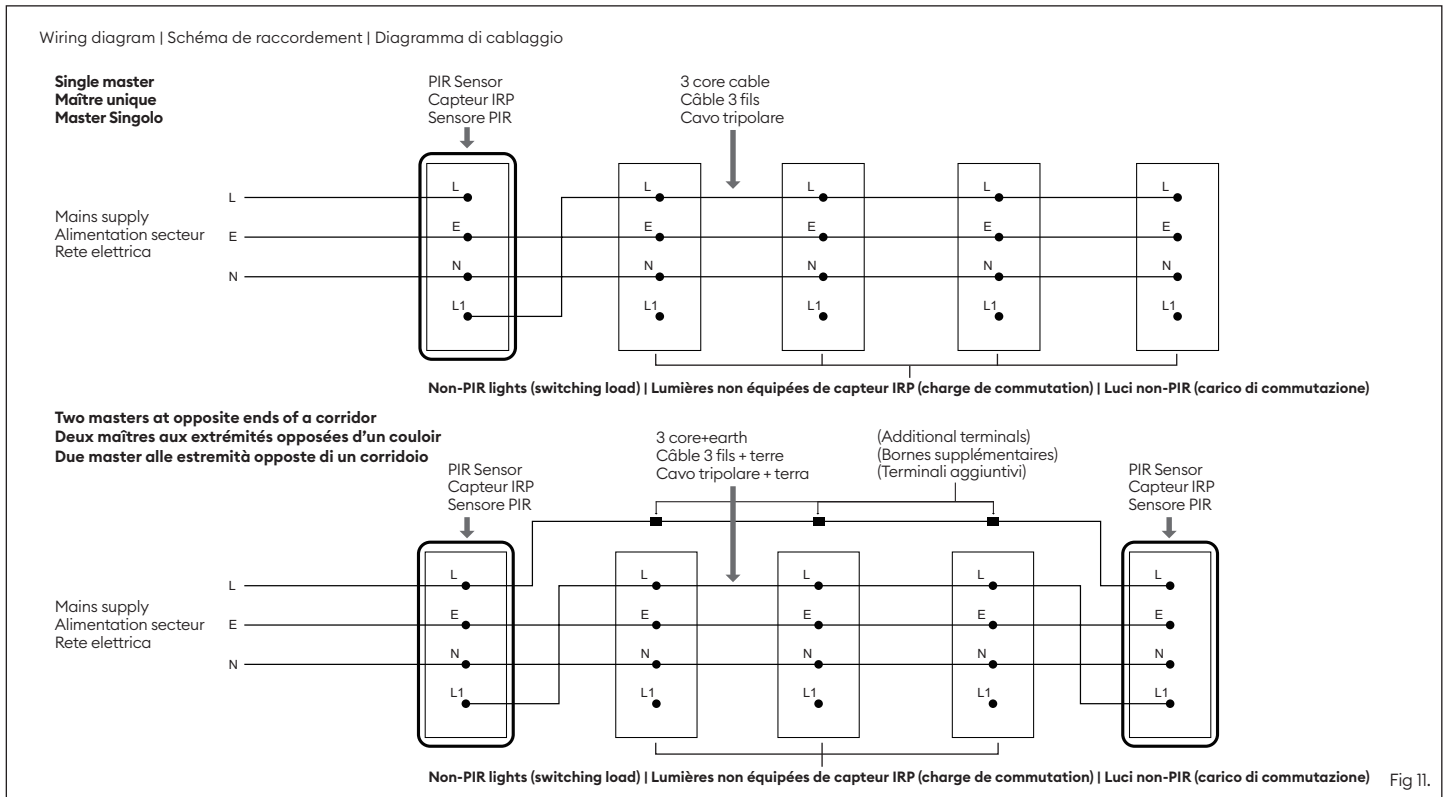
Wiring diagram | Schéma de raccordement | Diagramma di cablaggio

**Single master**
**Maître unique**
**Master Singolo**

PIR Sensor
Capteur IRP
Sensore PIR

3 core cable
Câble 3 fils
Cavo tripolare

L
Mains supply
Alimentation secteur
Rete elettrica
E
N

L
E
N
L1

L
E
N
L1

L
E
N
L1

L
E
N
L1

L
E
N
L1

**Non-PIR lights (switching load) | Lumières non équipées de capteur IRP (charge de commutation) | Luci non-PIR (carico di commutazione)**

**Two masters at opposite ends of a corridor**
**Deux maîtres aux extrémités opposées d'un couloir**
**Due master alle estremità opposte di un corridoio**

PIR Sensor
Capteur IRP
Sensore PIR

3 core+earth
Câble 3 fils + terre
Cavo tripolare + terra

(Additional terminals)
(Bornes supplémentaires)
(Terminali aggiuntivi)

PIR Sensor
Capteur IRP
Sensore PIR

L
Mains supply
Alimentation secteur
Rete elettrica
E
N

L
E
N
L1

L
E
N
L1

L
E
N
L1

L
E
N
L1

L
E
N
L1

**Non-PIR lights (switching load) | Lumières non équipées de capteur IRP (charge de commutation) | Luci non-PIR (carico di commutazione)**

Fig 11.